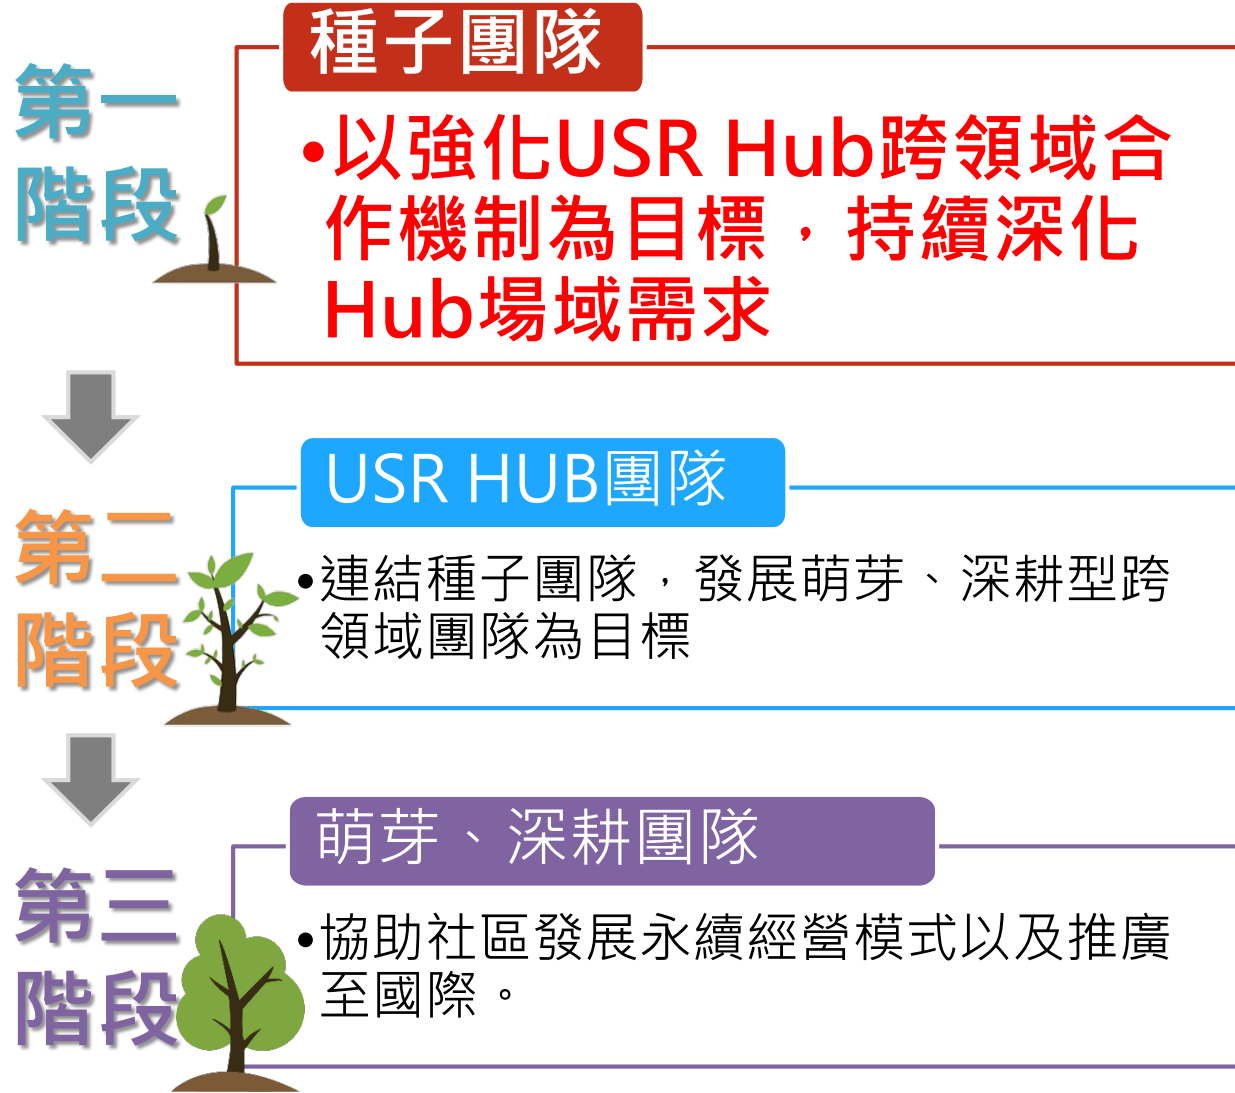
第一階段

種子團隊

•以強化USR Hub跨領域合作機制為目標，持續深化Hub場域需求

第二階段

USR HUB團隊

•連結種子團隊，發展萌芽、深耕型跨領域團隊為目標

第三階段

萌芽、深耕團隊

•協助社區發展永續經營模式以及推廣至國際。